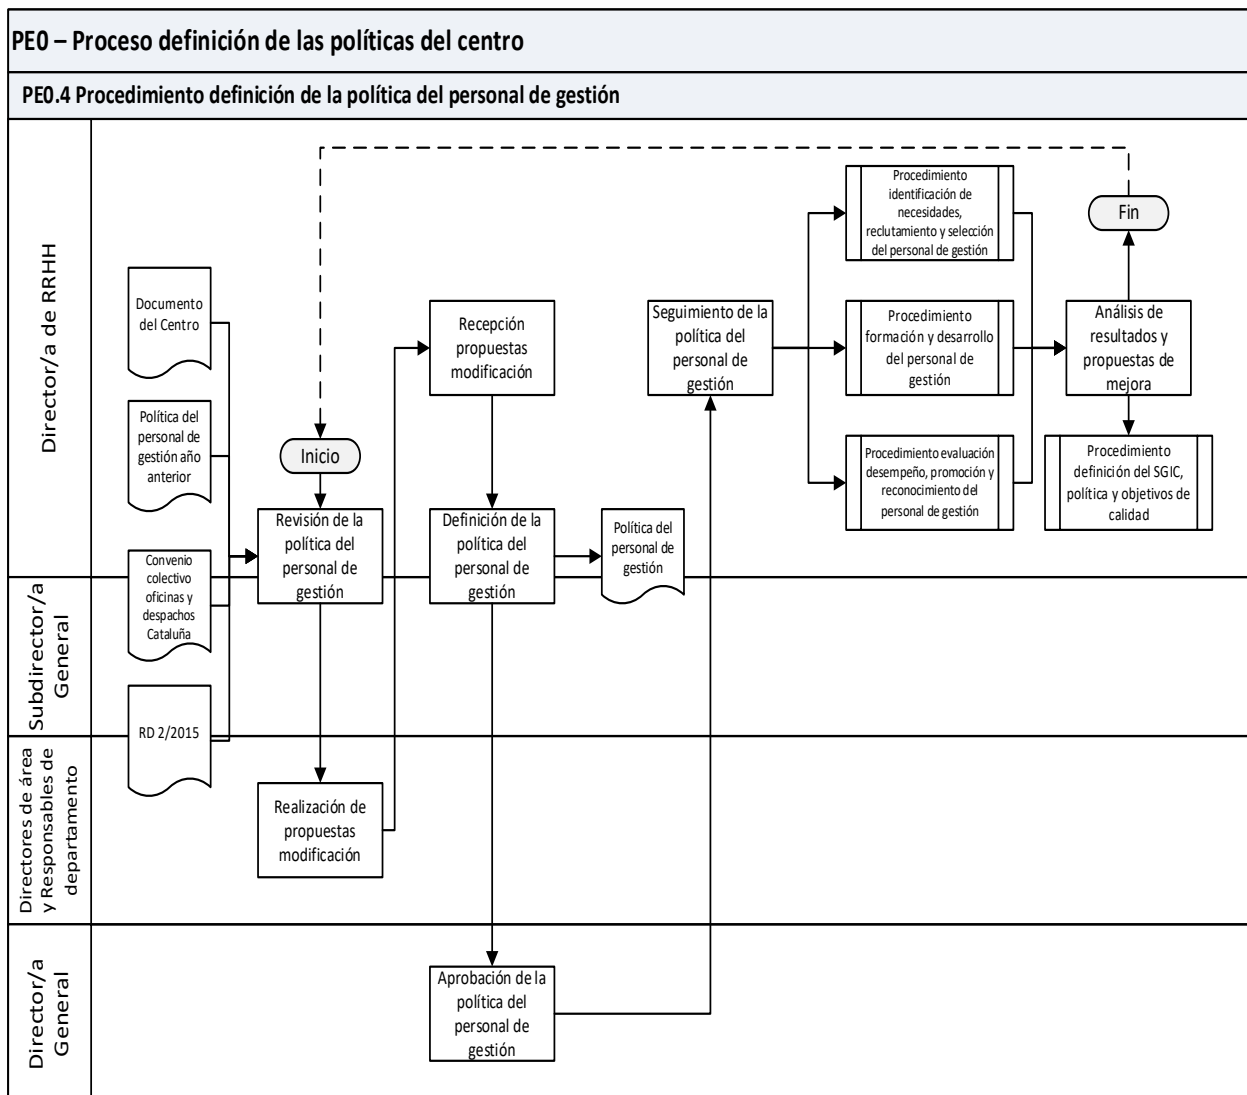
PE0 – Proceso definición de las políticas del centro

PE0.4 Procedimiento definición de la política del personal de gestión

Director/a de RRHH

Subdirector/a General

Directores de área y Responsables de departamento

Director/a General

Documento del Centro

Política del personal de gestión año anterior

Convenio colectivo oficinas y despachos Cataluña

RD 2/2015

Inicio

Revisión de la política del personal de gestión

Realización de propuestas modificación

Recepción propuestas modificación

Definición de la política del personal de gestión

Política del personal de gestión

Aprobación de la política del personal de gestión

Seguimiento de la política del personal de gestión

Procedimiento identificación de necesidades, reclutamiento y selección del personal de gestión

Procedimiento formación y desarrollo del personal de gestión

Procedimiento evaluación desempeño, promoción y reconocimiento del personal de gestión

Análisis de resultados y propuestas de mejora

Fin

Procedimiento definición del SGIC, política y objetivos de calidad